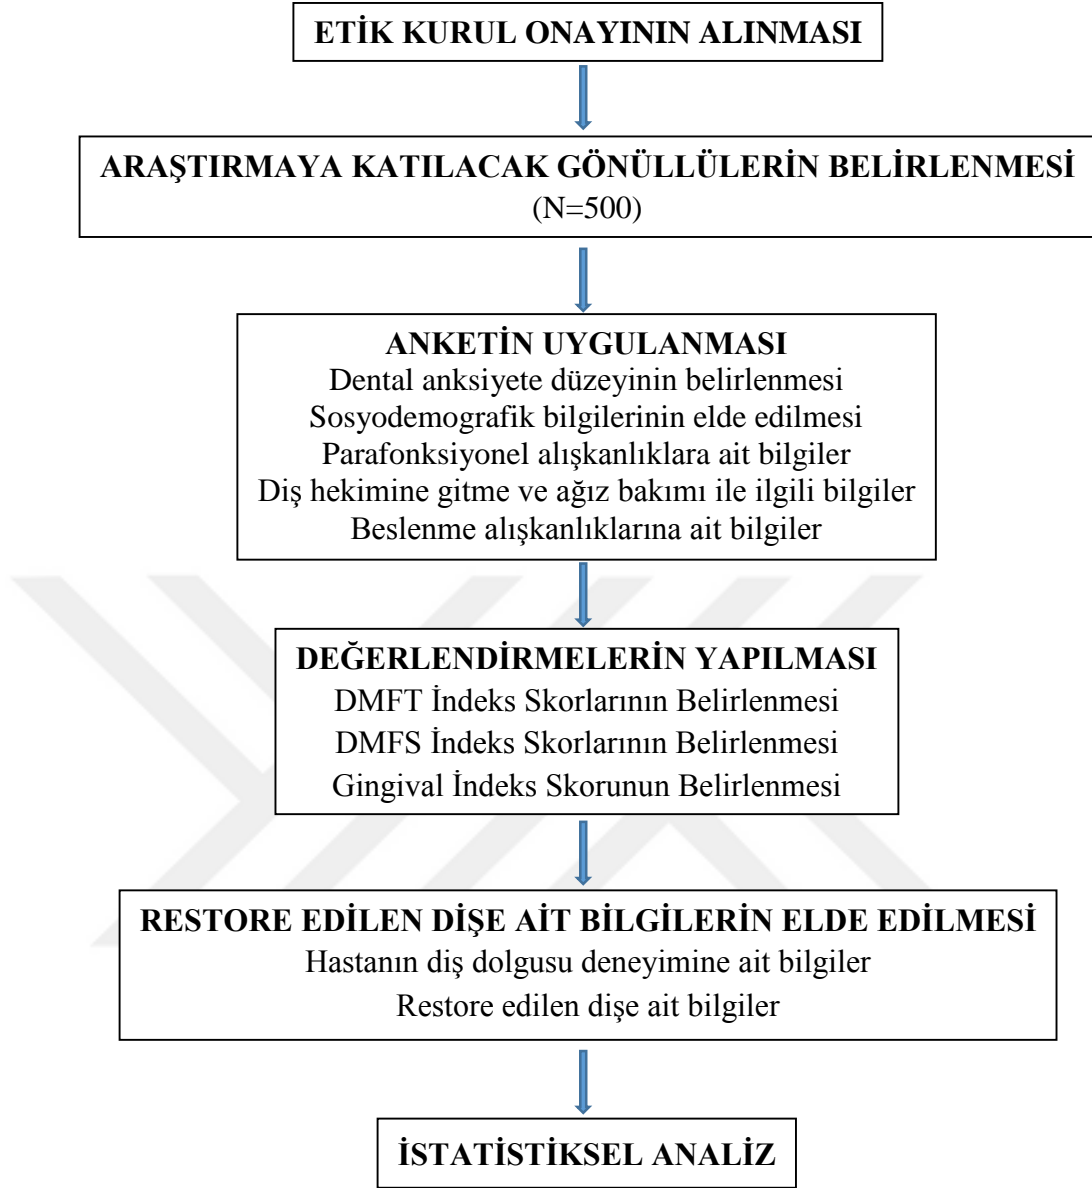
ETİK KURUL ONAYININ ALINMASI

ARAŞTIRMAYA KATILACAK GÖNÜLLÜLERİN BELİRLENMESİ
(N=500)

ANKETİN UYGULANMASI
Dental anksiyete düzeyinin belirlenmesi
Sosyodemografik bilgilerinin elde edilmesi
Parafonksiyonel alışkanlıklara ait bilgiler
Diş hekimine gitme ve ağız bakımı ile ilgili bilgiler
Beslenme alışkanlıklarına ait bilgiler

DEĞERLENDİRMELERİN YAPILMASI
DMFT İndeks Skorlarının Belirlenmesi
DMFS İndeks Skorlarının Belirlenmesi
Gingival İndeks Skorunun Belirlenmesi

RESTORE EDİLEN DİŞE AİT BİLGİLERİN ELDE EDİLMESİ
Hastanın diş dolgusu deneyimine ait bilgiler
Restore edilen dişe ait bilgiler

İSTATİSTİKSEL ANALİZ